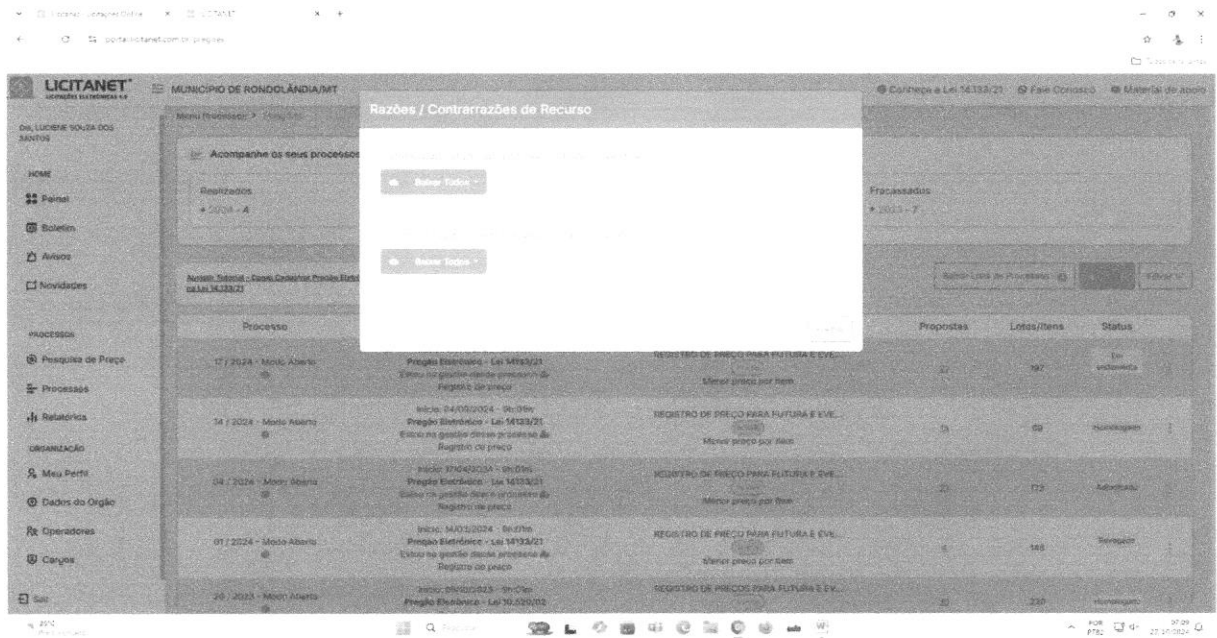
LICITANET

MUNICIPIO DE RONDOLÂNDIA/MT

Conheça a Lei 14133/21 Fale Conosco Material de apoio

DR. LUCIENE SOUZA DOS SANTOS

HOME

Painel

Boletim

Avisos

Novidades

PROCESSOS

Pesquisa de Preço

Processos

Relatórios

ORGANIZAÇÃO

Meu Perfil

Dados do Órgão

Operadores

Cargos

Sair

Acompanhe os seus processos

Realizados

• 2024 - 4

Fracassados

• 2023 - 7

Razões / Contrarrazões de Recurso

Baixar Todos

Baixar Todos

| Processo | | | Propostas | Lotes/Itens | Status |
|---|---|---|---|---|---|
| 17 / 2024 - Modo Aberto | Pregão Eletrônico - Lei 14133/21 Registro de preço | REGISTRO DE PREÇO PARA FUTURA E EVE... Menor preço por Item | 27 | 197 | Em andamento |
| 14 / 2024 - Modo Aberto | Início: 04/06/2024 - 9h:00m Pregão Eletrônico - Lei 14133/21 Registro de preço | REGISTRO DE PREÇO PARA FUTURA E EVE... Menor preço por Item | 13 | 69 | Homologado |
| 04 / 2024 - Modo Aberto | Início: 17/04/2024 - 9h:00m Pregão Eletrônico - Lei 14133/21 Registro de preço | REGISTRO DE PREÇO PARA FUTURA E EVE... Menor preço por Item | 22 | 173 | Adjudicado |
| 01 / 2024 - Modo Aberto | Início: 14/03/2024 - 9h:00m Pregão Eletrônico - Lei 14133/21 Registro de preço | REGISTRO DE PREÇO PARA FUTURA E EVE... Menor preço por Item | 5 | 146 | Revogado |
| 20 / 2023 - Modo Aberto | Início: 09/10/2023 - 9h:00m Pregão Eletrônico - Lei 10.520/02 | REGISTRO DE PREÇOS PARA FUTURA E EV... | 21 | 230 | Homologado |

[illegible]